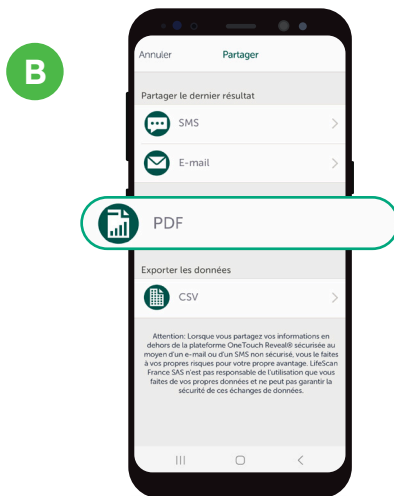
B

Annuler

Partager

Partager le dernier résultat

SMS

E-mail

PDF

Exporter les données

CSV

Attention: Lorsque vous partagez vos informations en dehors de la plateforme OneTouch Reveal® sécurisée au moyen d'un e-mail ou d'un SMS non sécurisé, vous le faites à vos propres risques pour votre propre avantage. LifeScan France SAS n'est pas responsable de l'utilisation que vous faites de vos propres données et ne peut pas garantir la sécurité de ces échanges de données.